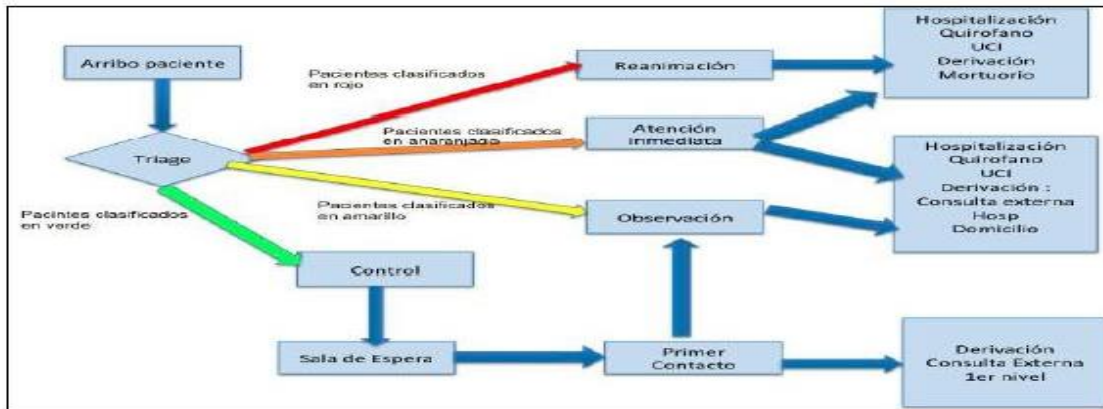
Arribo paciente

Triage

Pacientes clasificados en rojo

Pacientes clasificados en anaranjado

Pacientes clasificados en amarillo

Pacintes clasificados en verde

Reanimación

Atención inmediata

Observación

Control

Sala de Espera

Primer Contacto

Hospitalización
Quirofano
UCI
Derivación
Mortuorio

Hospitalización
Quirofano
UCI
Derivación :
Consulta externa
Hosp
Domicilio

Derivación
Consulta Externa
1er nivel